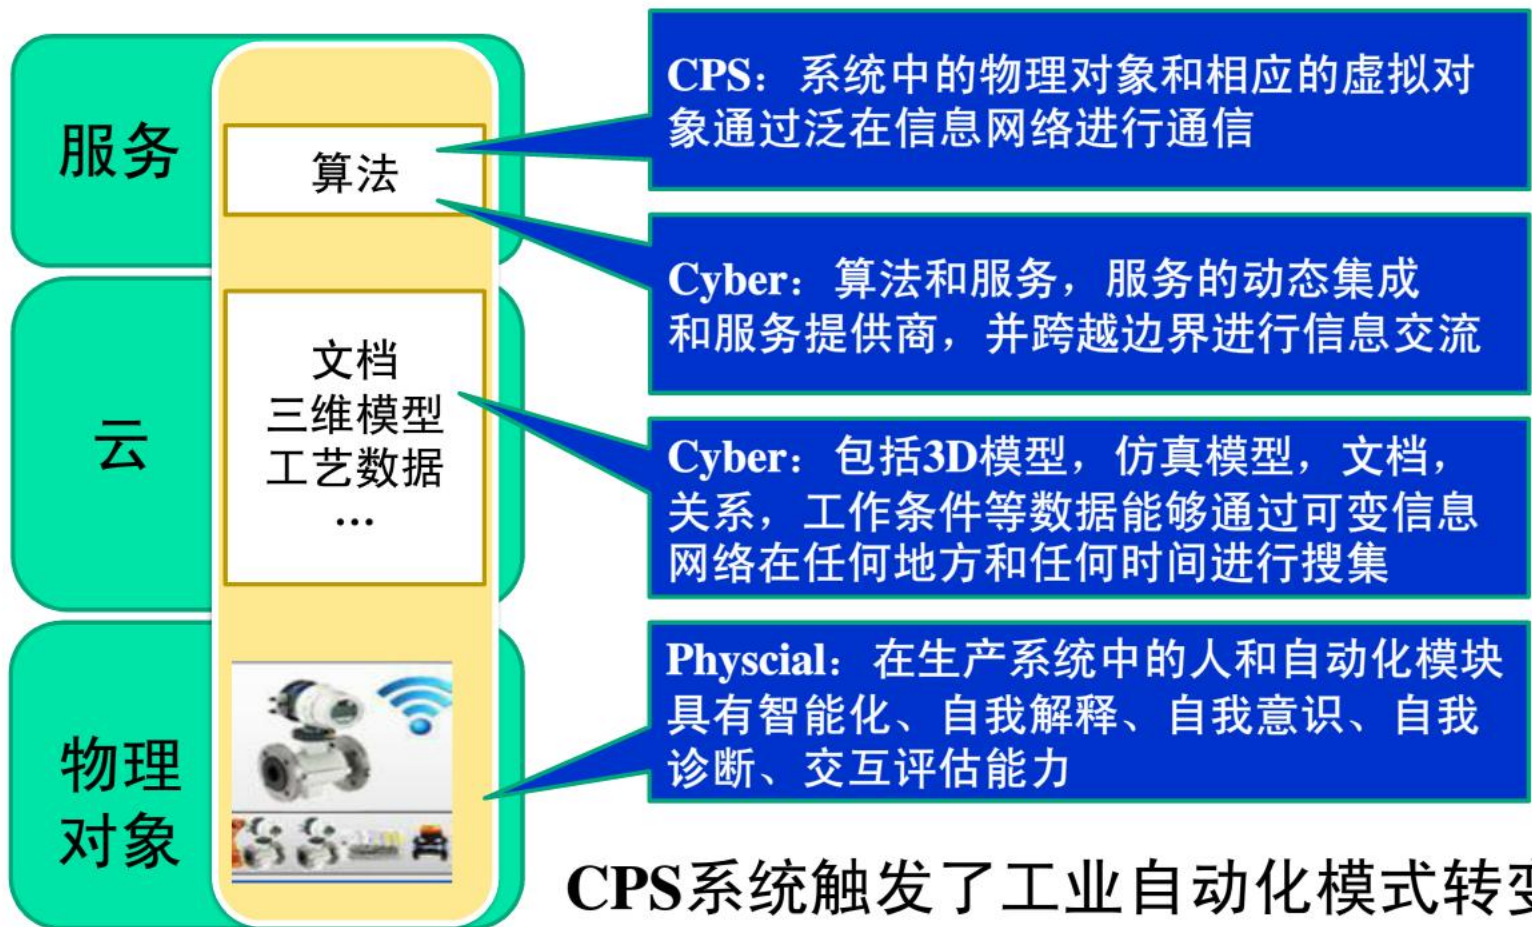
服务

算法

云

文档
三维模型
工艺数据
…

物理对象

CPS：系统中的物理对象和相应的虚拟对象通过泛在信息网络进行通信

Cyber：算法和服务，服务的动态集成和服务提供商，并跨越边界进行信息交流

Cyber：包括3D模型，仿真模型，文档，关系，工作条件等数据能够通过可变信息网络在任何地方和任何时间进行搜集

Physcial：在生产系统中的人和自动化模块具有智能化、自我解释、自我意识、自我诊断、交互评估能力

CPS系统触发了工业自动化模式转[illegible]